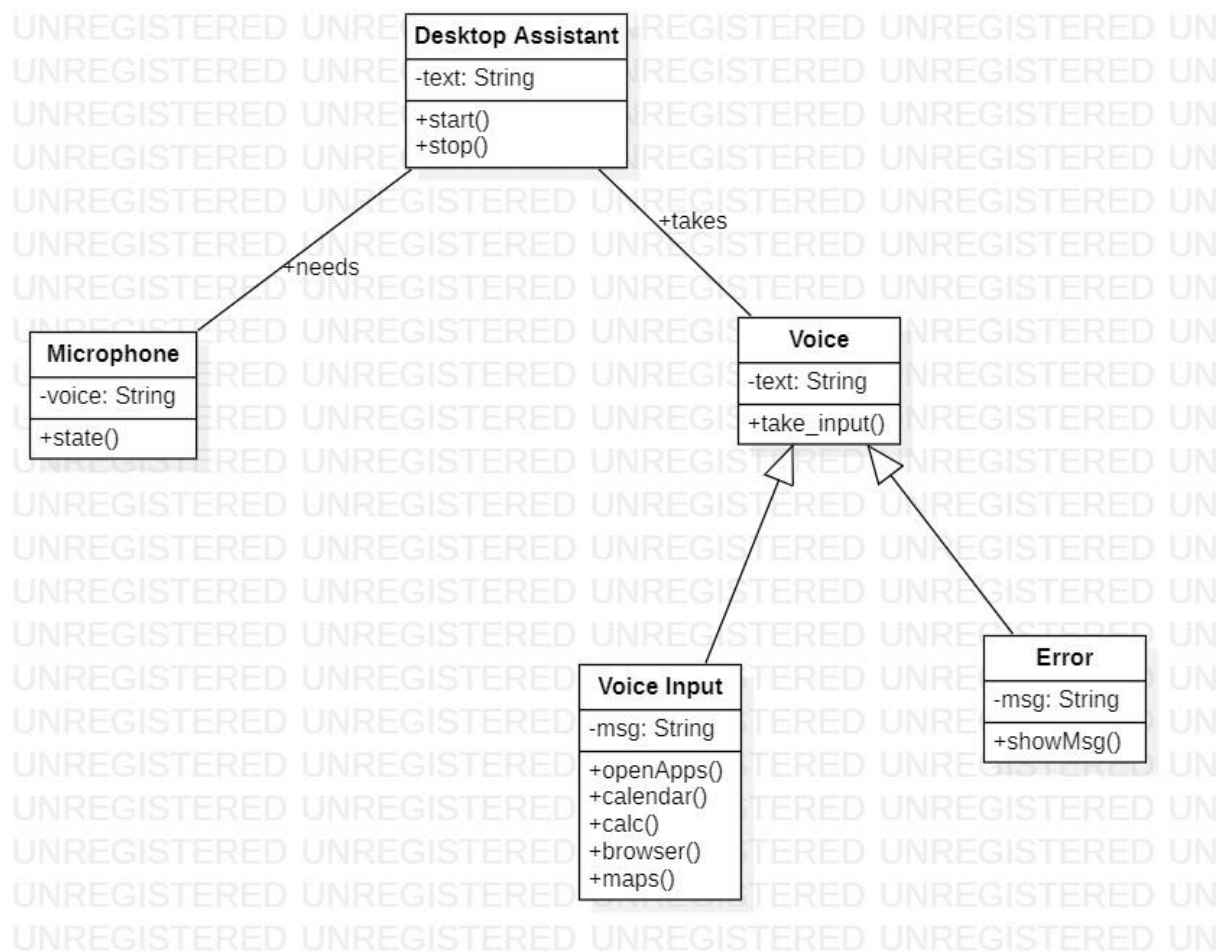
Desktop Assistant
-text: String
+start()
+stop()

+needs

+takes

Microphone
-voice: String
+state()

Voice
-text: String
+take_input()

Voice Input
-msg: String
+openApps()
+calendar()
+calc()
+browser()
+maps()

Error
-msg: String
+showMsg()

UNREGISTERED UNREGISTERED UNREGISTERED UNREGISTERED UNREGISTERED UN